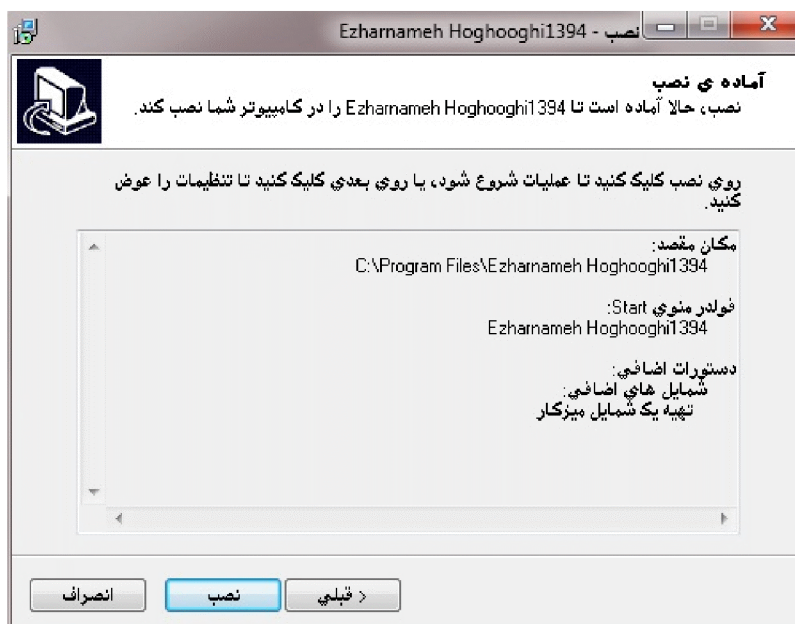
Ezharnameh Hoghooghi1394 - نصب

آماده ی نصب
نصب، حالا آماده است تا Ezharnameh Hoghooghi1394 را در کامپيوتر شما نصب کند.

روي نصب کليک کنيد تا عمليات شروع شود، يا روي بعدي کليک کنيد تا تنظيمات را عوض کنيد.

مکان مقصد:
C:\Program Files\Ezharnameh Hoghooghi1394

فولدر منوي Start:
Ezharnameh Hoghooghi1394

دستورات اضافي:
شمايل هاي اضافي:
تهيه يک شمايل ميزکار

< قبلي
نصب
انصراف